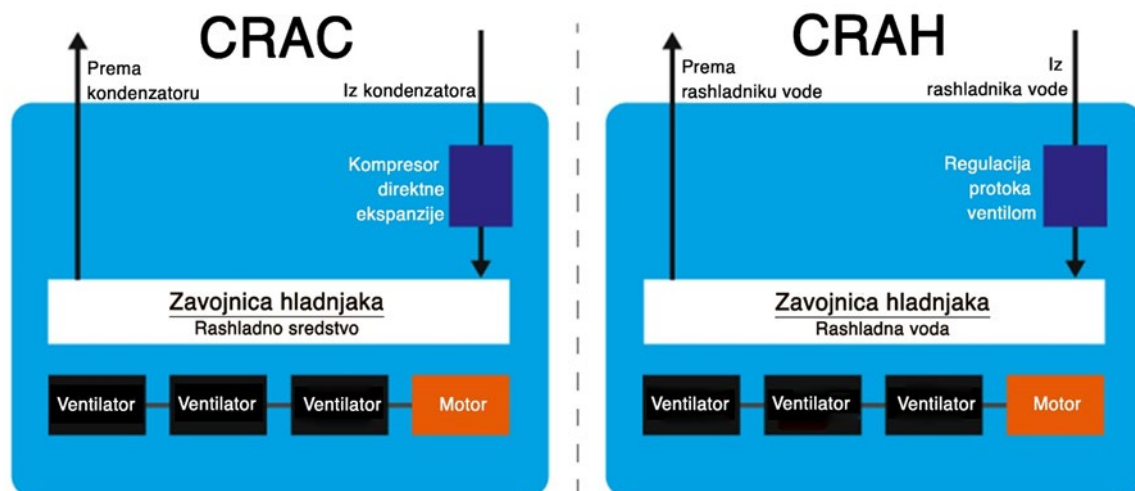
CRAC

Prema kondenzatoru

Iz kondenzatora

Kompresor direktne ekspanzije

Zavojnica hladnjaka
Rashladno sredstvo

Ventilator | Ventilator | Ventilator | Motor

CRAH

Prema rashladniku vode

Iz rashladnika vode

Regulacija protoka ventilom

Zavojnica hladnjaka
Rashladna voda

Ventilator | Ventilator | Ventilator | Motor